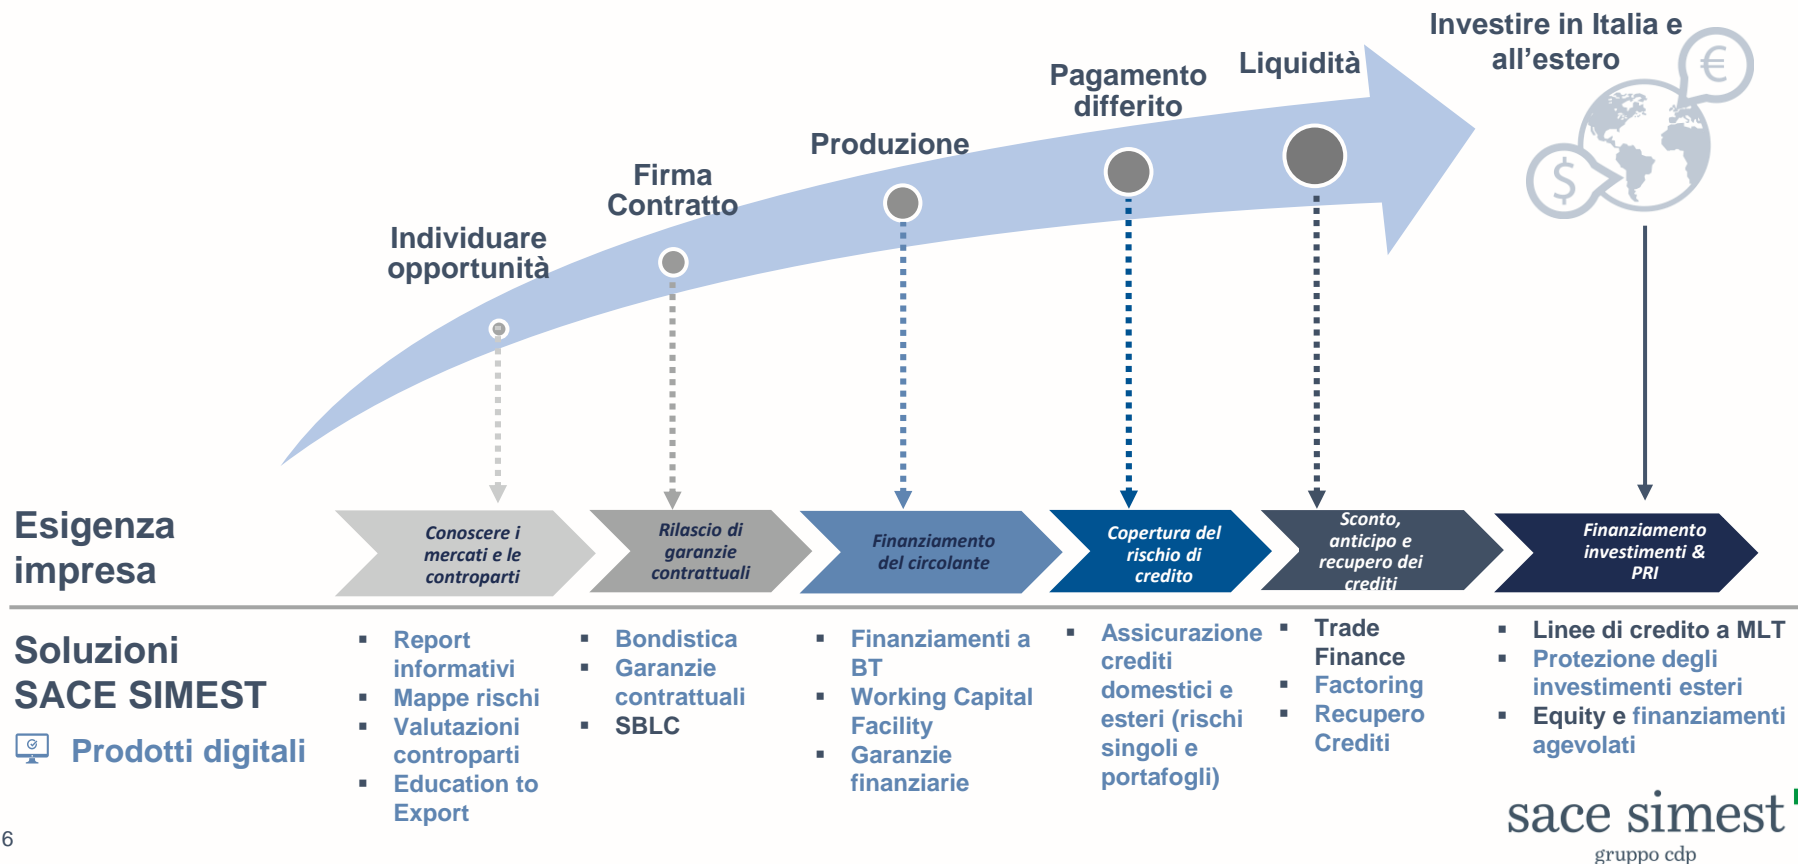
Investire in Italia e all’estero

Liquidità

Pagamento differito

Produzione

Firma Contratto

Individuare opportunità

Esigenza impresa

Conoscere i mercati e le controparti

Rilascio di garanzie contrattuali

Finanziamento del circolante

Copertura del rischio di credito

Sconto, anticipo e recupero dei crediti

Finanziamento investimenti & PRI

Soluzioni SACE SIMEST

Prodotti digitali

- Report informativi
- Mappe rischi
- Valutazioni controparti
- Education to Export

- Bondistica
- Garanzie contrattuali
- SBLC

- Finanziamenti a BT
- Working Capital Facility
- Garanzie finanziarie

- Assicurazione crediti domestici e esteri (rischi singoli e portafogli)

- Trade Finance
- Factoring
- Recupero Crediti

- Linee di credito a MLT
- Protezione degli investimenti esteri
- Equity e finanziamenti agevolati

6

sace simest
gruppo cdp